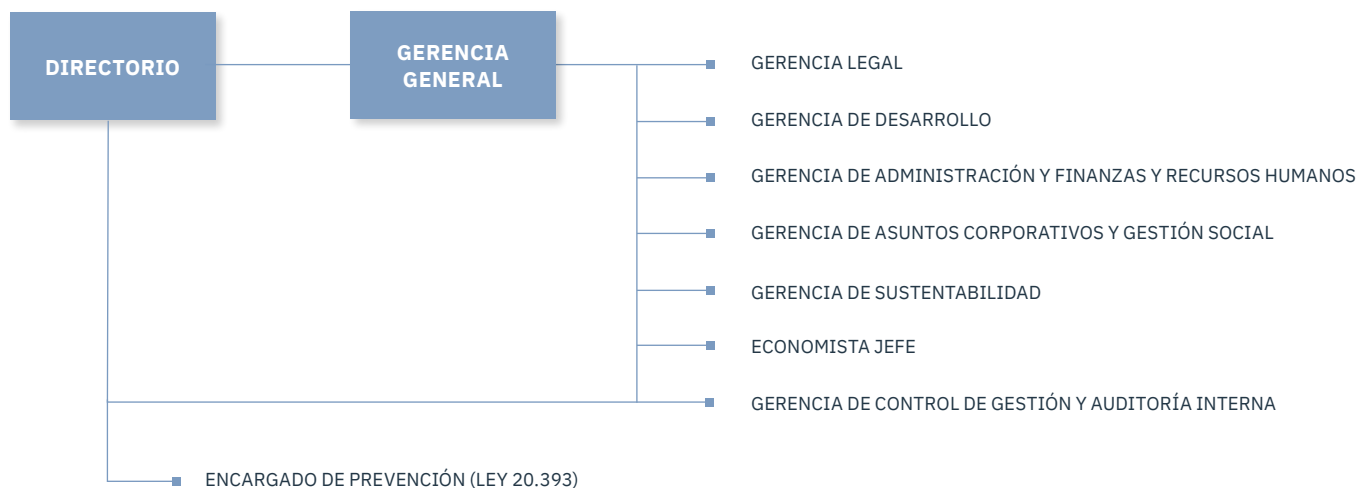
DIRECTORIO

GERENCIA GENERAL

GERENCIA LEGAL

GERENCIA DE DESARROLLO

GERENCIA DE ADMINISTRACIÓN Y FINANZAS Y RECURSOS HUMANOS

GERENCIA DE ASUNTOS CORPORATIVOS Y GESTIÓN SOCIAL

GERENCIA DE SUSTENTABILIDAD

ECONOMISTA JEFE

GERENCIA DE CONTROL DE GESTIÓN Y AUDITORÍA INTERNA

ENCARGADO DE PREVENCIÓN (LEY 20.393)